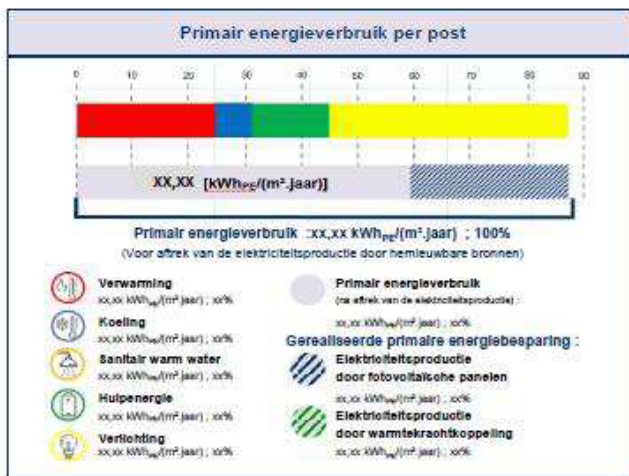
Primair energieverbruik per post

0 10 20 30 40 50 60 70 80 90

XX,XX [kWh$_{PE}$/(m².jaar)]

Primair energieverbruik :xx,xx kWh$_{PE}$/(m².jaar) ; 100%
(Voor aftrek van de elektriciteitsproductie door hernieuwbare bronnen)

Verwarming
xx,xx kWh$_{PE}$/(m².jaar) ; xx%

Koeling
xx,xx kWh$_{PE}$/(m².jaar) ; xx%

Sanitair warm water
xx,xx kWh$_{PE}$/(m².jaar) ; xx%

Hulpenergie
xx,xx kWh$_{PE}$/(m².jaar) ; xx%

Verlichting
xx,xx kWh$_{PE}$/(m².jaar) ; xx%

Primair energieverbruik
(na aftrek van de elektriciteitsproductie) :
xx,xx kWh$_{PE}$/(m².jaar) ; xx%

Gerealiseerde primaire energiebesparing :

Elektriciteitsproductie door fotovoltaïsche panelen
xx,xx kWh$_{PE}$/(m².jaar) ; xx%

Elektriciteitsproductie door warmtekrachtkoppeling
xx,xx kWh$_{PE}$/(m².jaar) ; xx%